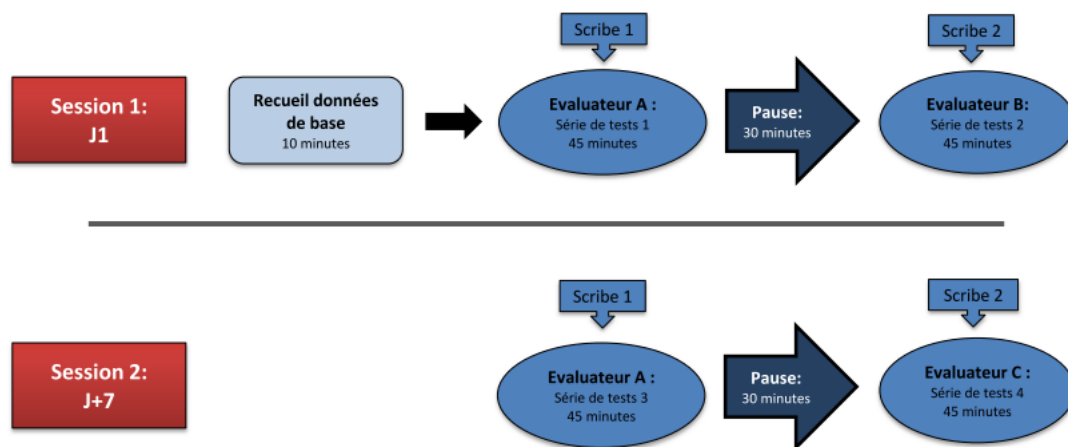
Session 1:
J1

Recueil données de base
10 minutes

Scribe 1

Evaluateur A :
Série de tests 1
45 minutes

Pause:
30 minutes

Scribe 2

Evaluateur B:
Série de tests 2
45 minutes

Session 2:
J+7

Scribe 1

Evaluateur A :
Série de tests 3
45 minutes

Pause:
30 minutes

Scribe 2

Evaluateur C :
Série de tests 4
45 minutes